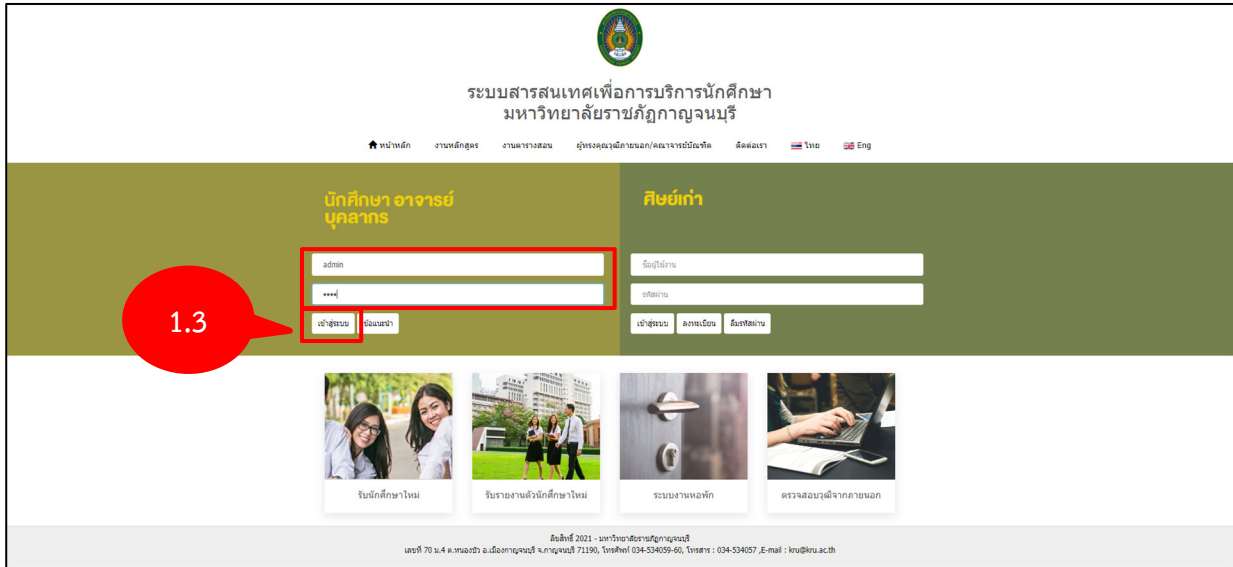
ระบบสารสนเทศเพื่อการบริการนักศึกษา
มหาวิทยาลัยราชภัฏกาญจนบุรี

หน้าหลัก งานหลักสูตร งานตารางสอน ผู้ทรงคุณวุฒิภายนอก/คณาจารย์บัณฑิต ติดต่อเรา ไทย Eng

นักศึกษา อาจารย์ บุคลากร

admin

••••

1.3

เข้าสู่ระบบ ข้อแนะนำ

ศิษย์เก่า

ชื่อผู้ใช้งาน

รหัสผ่าน

เข้าสู่ระบบ ลงทะเบียน ลืมรหัสผ่าน

รับนักศึกษาใหม่

รับรายงานตัวนักศึกษาใหม่

ระบบงานหอพัก

ตรวจสอบวุฒิจากภายนอก

ลิขสิทธิ์ 2021 - มหาวิทยาลัยราชภัฏกาญจนบุรี
เลขที่ 70 ม.4 ต.หนองบัว อ.เมืองกาญจนบุรี จ.กาญจนบุรี 71190, โทรศัพท์ 034-534059-60, โทรสาร : 034-534057 ,E-mail : kru@kru.ac.th